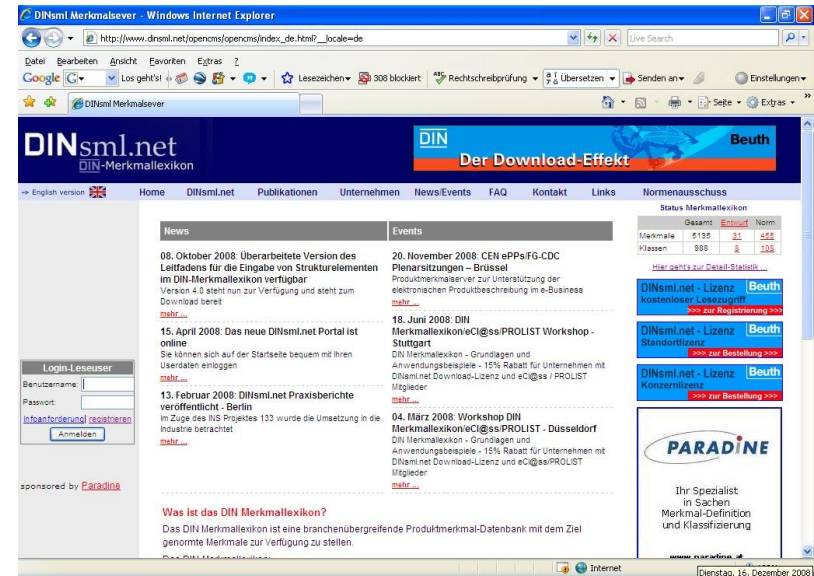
DINsml Merkmalsever - Windows Internet Explorer

http://www.dinsml.net/opencms/opencms/index_de.html?__locale=de

Live Search

Datei Bearbeiten Ansicht Favoriten Extras ?

Google Los geht's! Lesezeichen 308 blockiert Rechtschreibprüfung Übersetzen Senden an Einstellungen

DINsml Merkmalsever

Seite Extras

DINsml.net
DIN-Merkmallexikon

DIN
Der Download-Effekt
Beuth

→ English version

Home DINsml.net Publikationen Unternehmen News/Events FAQ Kontakt Links Normenausschuss

News

08. Oktober 2008: Überarbeitete Version des Leitfadens für die Eingabe von Strukturelementen im DIN-Merkmallexikon verfügbar
Version 4.0 steht nun zur Verfügung und steht zum Download bereit
mehr

15. April 2008: Das neue DINsml.net Portal ist online
Sie können sich auf der Startseite bequem mit Ihren Userdaten einloggen
mehr

13. Februar 2008: DINsml.net Praxisberichte veröffentlicht - Berlin
Im Zuge des INS Projektes 133 wurde die Umsetzung in die Industrie betrachtet
mehr

Events

20. November 2008: CEN ePPs/FG-CDC Plenarsitzungen – Brüssel
Produktmerkmalserver zur Unterstützung der elektronischen Produktbeschreibung im e-Business
mehr

18. Juni 2008: DIN Merkmallexikon/eCl@ss/PROLIST Workshop - Stuttgart
DIN Merkmallexikon - Grundlagen und Anwendungsbeispiele - 15% Rabatt für Unternehmen mit DINsml.net Download-Lizenz und eCl@ss / PROLIST Mitglieder
mehr

04. März 2008: Workshop DIN Merkmallexikon/eCl@ss/PROLIST - Düsseldorf
DIN Merkmallexikon - Grundlagen und Anwendungsbeispiele - 15% Rabatt für Unternehmen mit DINsml.net Download-Lizenz und eCl@ss/PROLIST Mitglieder
mehr

Status Merkmallexikon

| | Gesamt | Entwurf | Norm |
|---|---|---|---|
| Merkmale | 5135 | 31 | 455 |
| Klassen | 988 | 6 | 108 |

Hier geht's zur Detail-Statistik ...

DINsml.net - Lizenz Beuth
kostenloser Lesezugriff
>>> zur Registrierung >>>

DINsml.net - Lizenz Beuth
Standortlizenz
>>> zur Bestellung >>>

DINsml.net - Lizenz Beuth
Konzernlizenz
>>> zur Bestellung >>>

PARADINE
Ihr Spezialist in Sachen Merkmal-Definition und Klassifizierung

Login-Leseuser
Benutzername:
Passwort:
Infoanforderung | registrieren
Anmelden

sponsored by Paradine

Was ist das DIN Merkmallexikon?
Das DIN Merkmallexikon ist eine branchenübergreifende Produktmerkmal-Datenbank mit dem Ziel genormte Merkmale zur Verfügung zu stellen.

Internet

Dienstag, 16. Dezember 2008